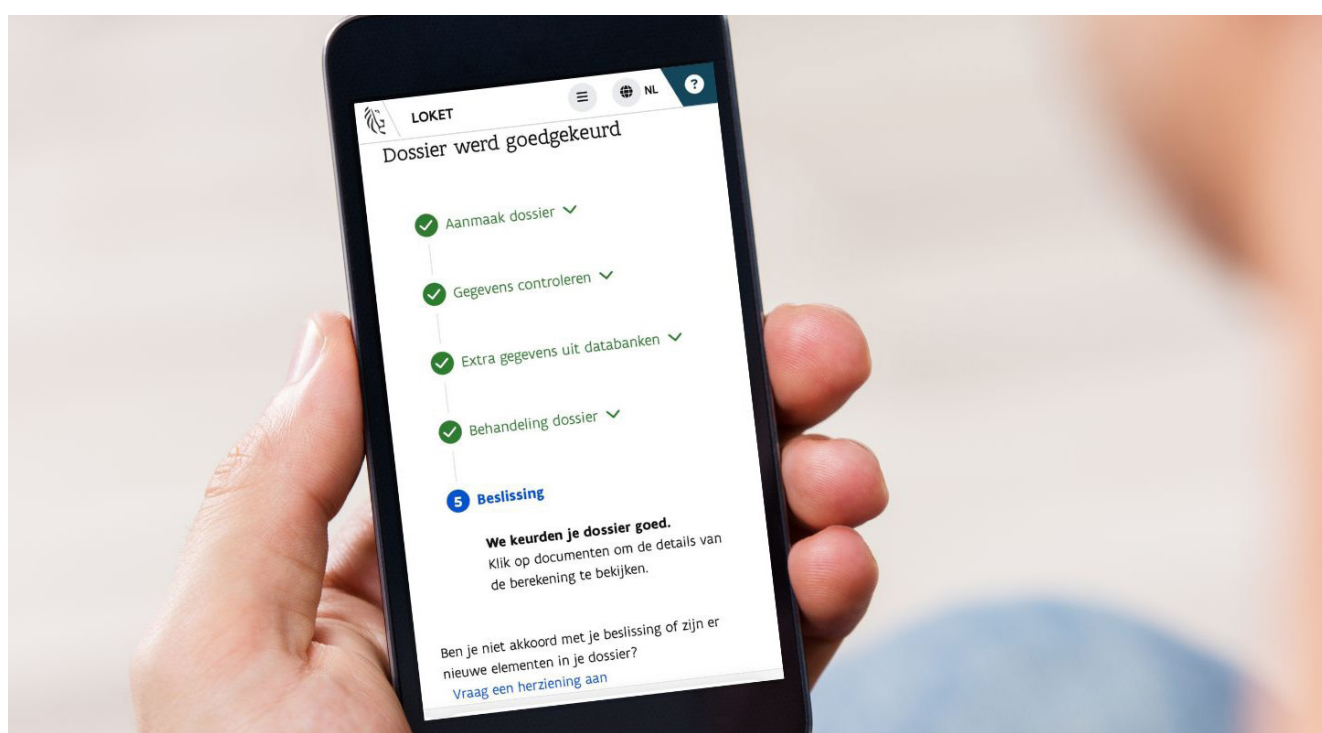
LOKET

NL

?

Dossier werd goedgekeurd

Aanmaak dossier

Gegevens controleren

Extra gegevens uit databanken

Behandeling dossier

5 Beslissing

**We keurden je dossier goed.**
Klik op documenten om de details van de berekening te bekijken.

Ben je niet akkoord met je beslissing of zijn er nieuwe elementen in je dossier?

Vraag een herziening aan